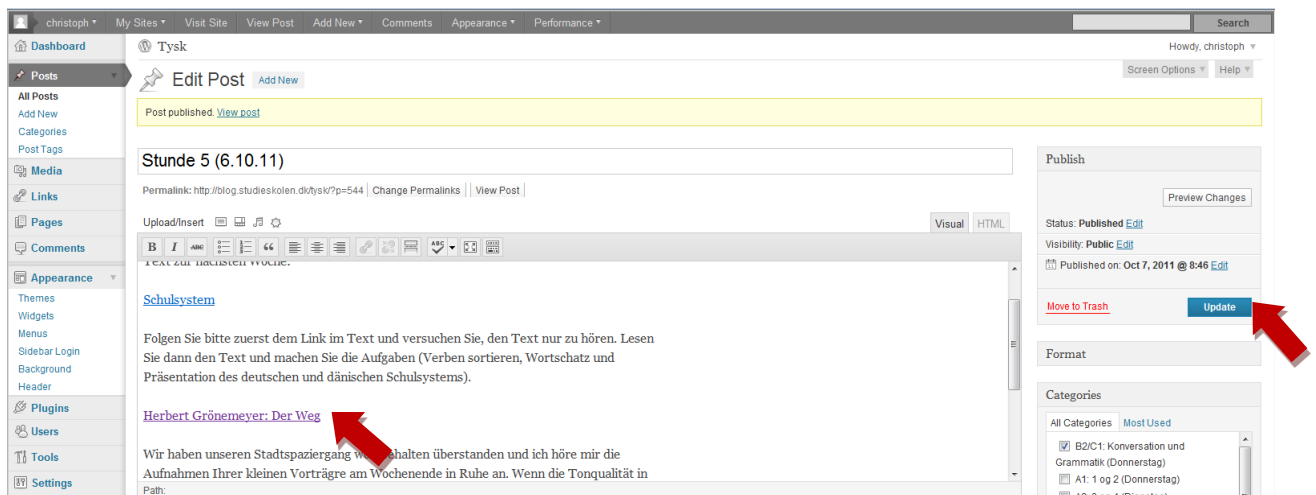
christoph My Sites Visit Site View Post Add New Comments Appearance Performance Search

Dashboard
Posts
All Posts
Add New
Categories
Post Tags
Media
Links
Pages
Comments
Appearance
Themes
Widgets
Menus
Sidebar Login
Background
Header
Plugins
Users
Tools
Settings

Tysk

Howdy, christoph

Edit Post Add New

Screen Options Help

Post published. View post

Stunde 5 (6.10.11)

Permalink: http://blog.studieskolen.dk/tysk/?p=544 Change Permalinks View Post

Upload/Insert

Visual HTML

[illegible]

Schulsystem

Folgen Sie bitte zuerst dem Link im Text und versuchen Sie, den Text nur zu hören. Lesen Sie dann den Text und machen Sie die Aufgaben (Verben sortieren, Wortschatz und Präsentation des deutschen und dänischen Schulsystems).

Herbert Grönemeyer: Der Weg

Wir haben unseren Stadtspaziergang w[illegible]halten überstanden und ich höre mir die Aufnahmen Ihrer kleinen Vorträge am Wochenende in Ruhe an. Wenn die Tonqualität in

Path:

Publish

Preview Changes

Status: Published Edit

Visibility: Public Edit

Published on: Oct 7, 2011 @ 8:46 Edit

Move to Trash

Update

Format

Categories

All Categories Most Used

B2/C1: Konversation und Grammatik (Donnerstag)

A1: 1 og 2 (Donnerstag)

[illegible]